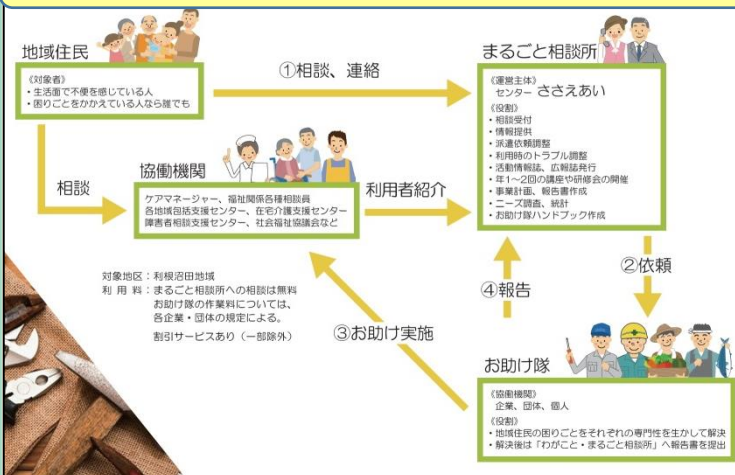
地域住民

《対象者》
・生活面で不便を感じている人
・困りごとをかかえている人なら誰でも

①相談、連絡

まるごと相談所

《運営主体》
センター　ささえあい
《役割》
・相談受付
・情報提供
・派遣依頼調整
・利用時のトラブル調整
・活動情報誌、広報誌発行
・年1～2回の講座や研修会の開催
・事業計画、報告書作成
・ニーズ調査、統計
・お助け隊ハンドブック作成

相談

協働機関

ケアマネージャー、福祉関係各種相談員
各地域包括支援センター、在宅介護支援センター
障害者相談支援センター、社会福祉協議会など

利用者紹介

②依頼

対象地区：利根沼田地域
利用料：まるごと相談所への相談は無料
お助け隊の作業料については、
各企業・団体の規定による。
割引サービスあり（一部除外）

④報告

③お助け実施

お助け隊

《協働機関》
企業、団体、個人
《役割》
・地域住民の困りごとをそれぞれの専門性を生かして解決
・解決後は「わがこと・まるごと相談所」へ報告書を提出